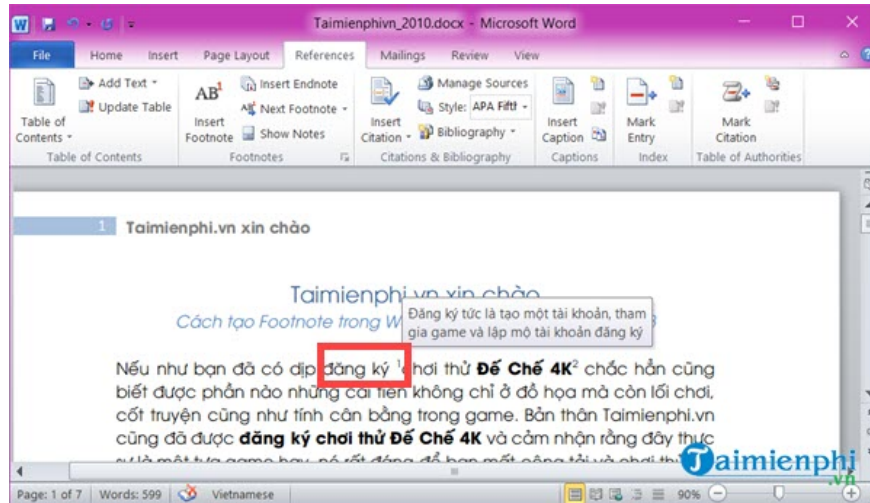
Taimienphivn_2010.docx - Microsoft Word

File Home Insert Page Layout References Mailings Review View

Table of Contents
Add Text
Update Table
Table of Contents

AB¹
Insert Footnote
Insert Endnote
Next Footnote
Show Notes
Footnotes

Insert Citation
Manage Sources
Style: APA Fifth
Bibliography
Citations & Bibliography

Insert Caption
Captions

Mark Entry
Index

Mark Citation
Table of Authorities

1 Taimienphi.vn xin chào

Taimienphi.vn xin chào
Cách tạo Footnote trong W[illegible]

Đăng ký tức là tạo một tài khoản, tham gia game và lập một tài khoản đăng ký

Nếu như bạn đã có dịp đăng ký ¹ chơi thử **Đế Chế 4K**² chắc hẳn cũng biết được phần nào những cải tiến không chỉ ở đồ họa mà còn lối chơi, cốt truyện cũng như tính cân bằng trong game. Bản thân Taimienphi.vn cũng đã được **đăng ký chơi thử Đế Chế 4K** và cảm nhận rằng đây thực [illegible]

Taimienphi .vn

Page: 1 of 7 Words: 599 Vietnamese 90%